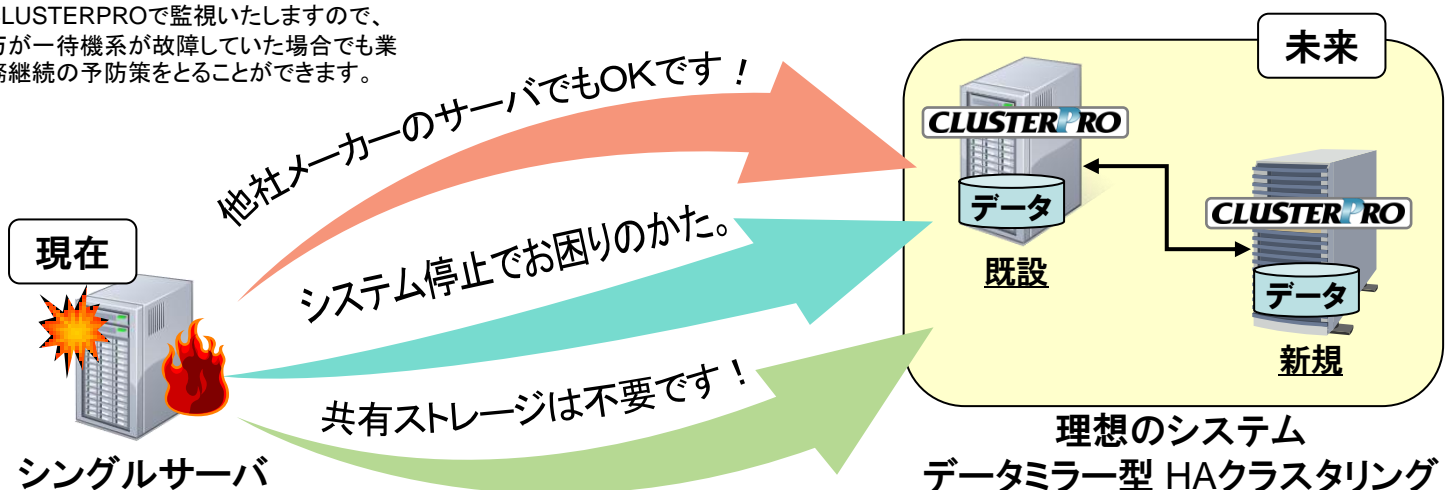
CLUSTERPROで監視いたしますので、
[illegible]方が一待機系が故障していた場合でも業
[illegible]務継続の予防策をとることができます。

他社メーカーのサーバでもOKです！

システム停止でお困りのかた。

共有ストレージは不要です！

現在

シングルサーバ

未来

CLUSTERPRO

データ

既設

CLUSTERPRO

データ

新規

理想のシステム
データミラー型 HAクラスタリング